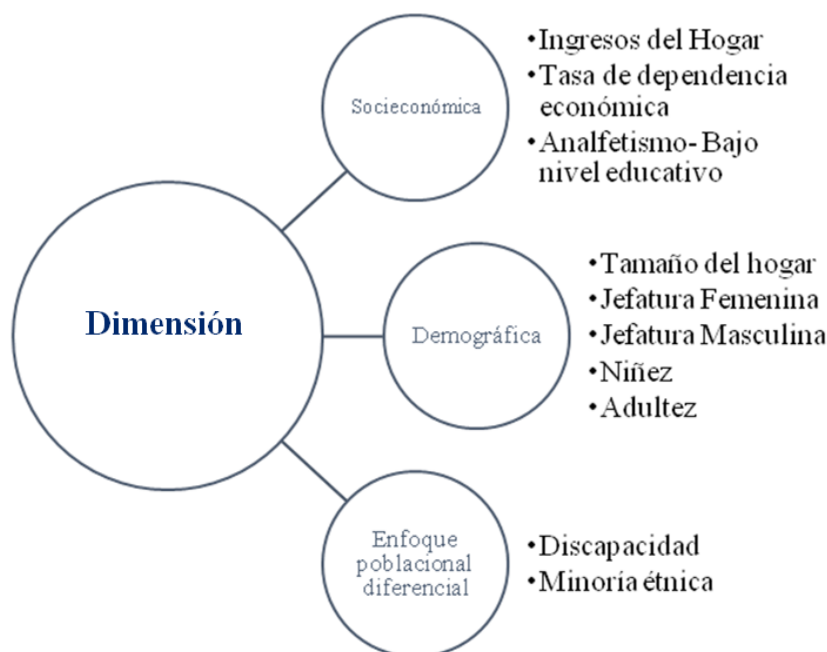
Dimensión

Socieconómica

•Ingresos del Hogar
•Tasa de dependencia económica
•Analfetismo- Bajo nivel educativo

Demográfica

•Tamaño del hogar
•Jefatura Femenina
•Jefatura Masculina
•Niñez
•Adultez

Enfoque poblacional diferencial

•Discapacidad
•Minoría étnica